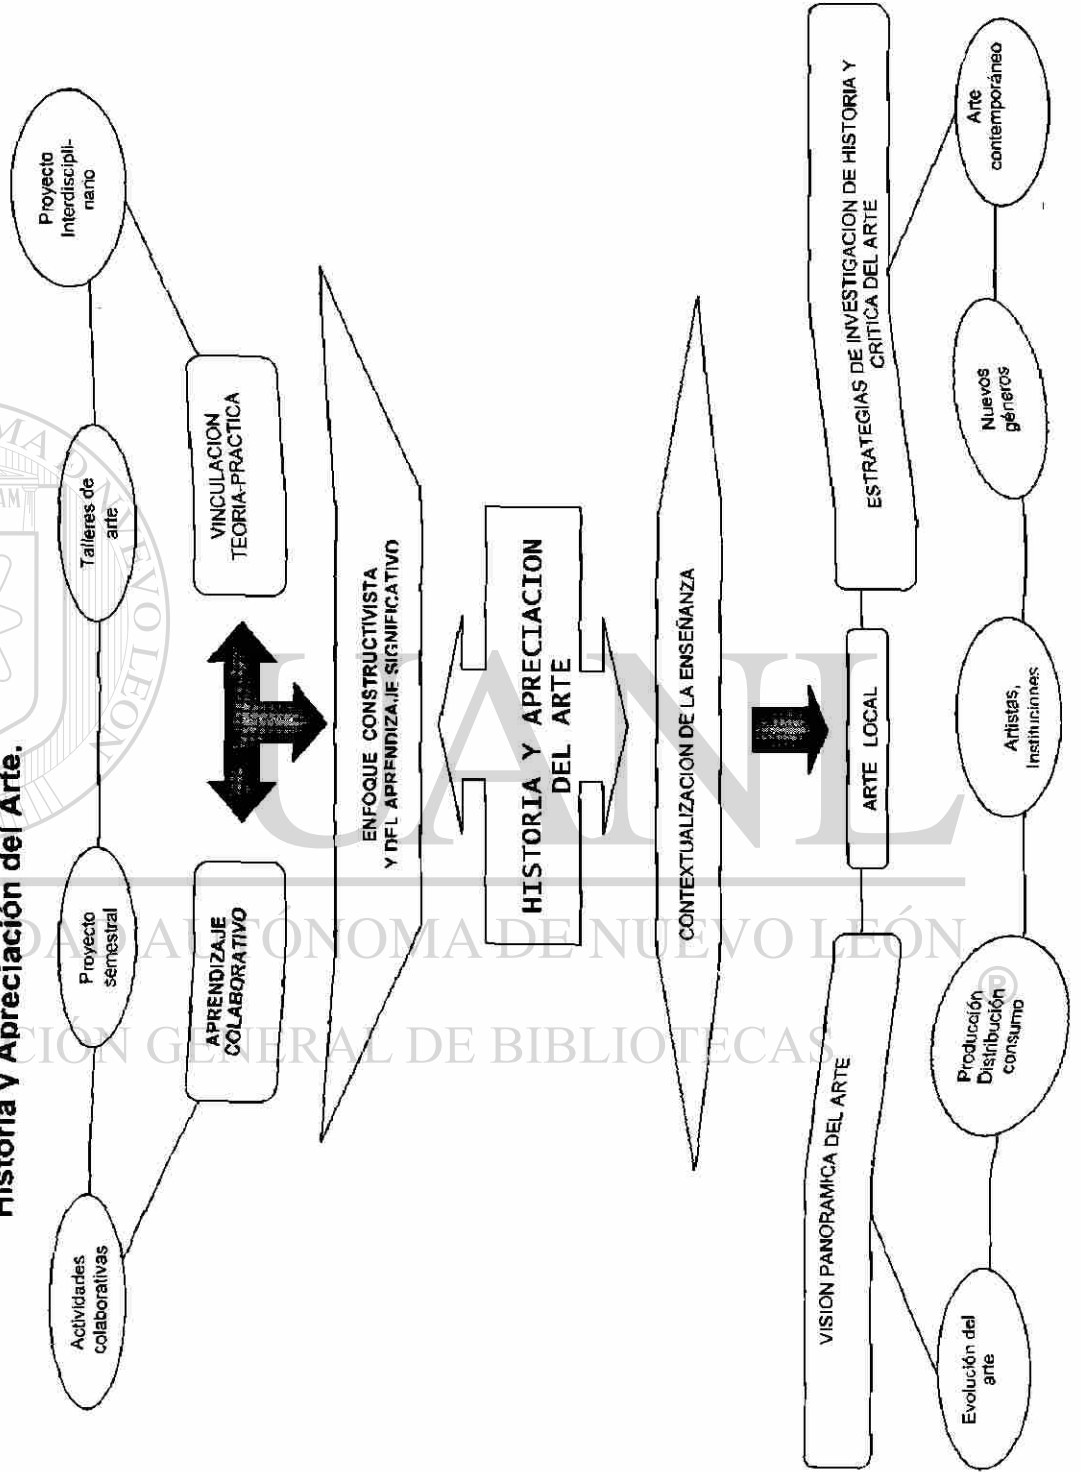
Historia y Apreciación del Arte.

Actividades colaborativas

Proyecto semestral

Talleres de arte

Proyecto Interdiscipli-nano

APRENDIZAJE COLABORATIVO

VINCULACION TEORIA-PRACTICA

ENFOQUE CONSTRUCTIVISTA Y DEL APRENDIZAJE SIGNIFICATIVO

HISTORIA Y APRECIACION DEL ARTE

CONTEXTUALIZACION DE LA ENSEÑANZA

ARTE LOCAL

VISION PANORAMICA DEL ARTE

ESTRATEGIAS DE INVESTIGACION DE HISTORIA Y CRITICA DEL ARTE

Evolución del arte

Producción Distribución consumo

Artistas, Instituciones

Nuevos géneros

Arte contemporáneo

UANL

UNIVERSIDAD AUTÓNOMA DE NUEVO LEÓN ®

DIRECCIÓN GENERAL DE BIBLIOTECAS